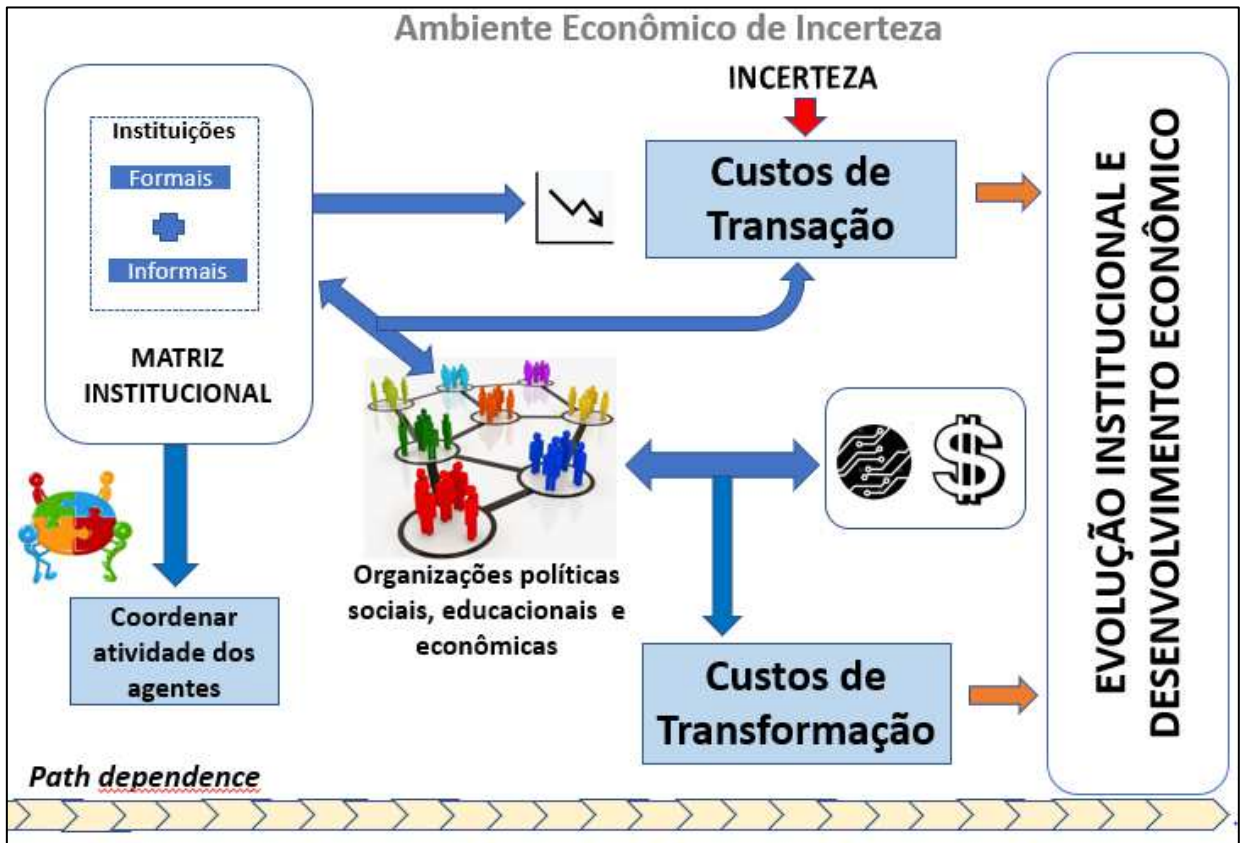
Ambiente Econômico de Incerteza

Instituições

Formais

Informais

MATRIZ INSTITUCIONAL

INCERTEZA

Custos de Transação

EVOLUÇÃO INSTITUCIONAL E DESENVOLVIMENTO ECONÔMICO

Organizações políticas sociais, educacionais e econômicas

Coordenar atividade dos agentes

Custos de Transformação

Path dependence